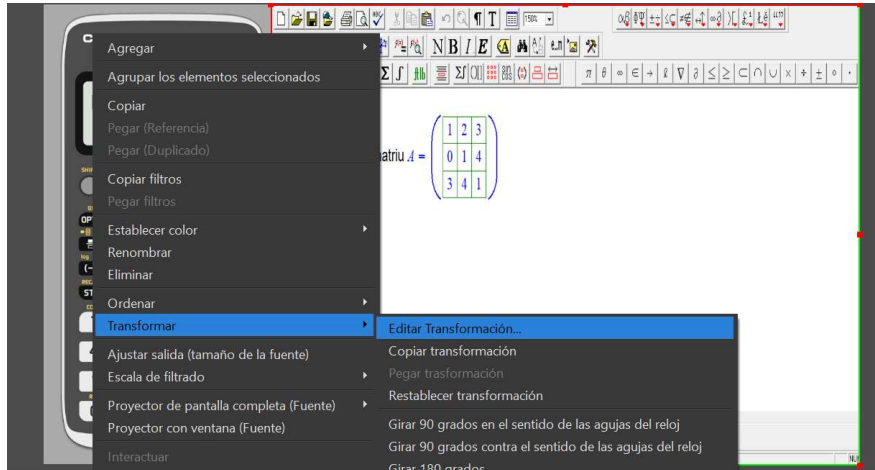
Agregar
Agrupar los elementos seleccionados
Copiar
Pegar (Referencia)
Pegar (Duplicado)
Copiar filtros
Pegar filtros
Establecer color
Renombrar
Eliminar
Ordenar
Transformar
Ajustar salida (tamaño de la fuente)
Escala de filtrado
Proyector de pantalla completa (Fuente)
Proyector con ventana (Fuente)
Interactuar

Editar Transformación...
Copiar transformación
Pegar trasformación
Restablecer transformación
Girar 90 grados en el sentido de las agujas del reloj
Girar 90 grados contra el sentido de las agujas del reloj
Girar 180 grados

150%
N B I E

atriu $A = \begin{pmatrix} 1 & 2 & 3 \\ 0 & 1 & 4 \\ 3 & 4 & 1 \end{pmatrix}$